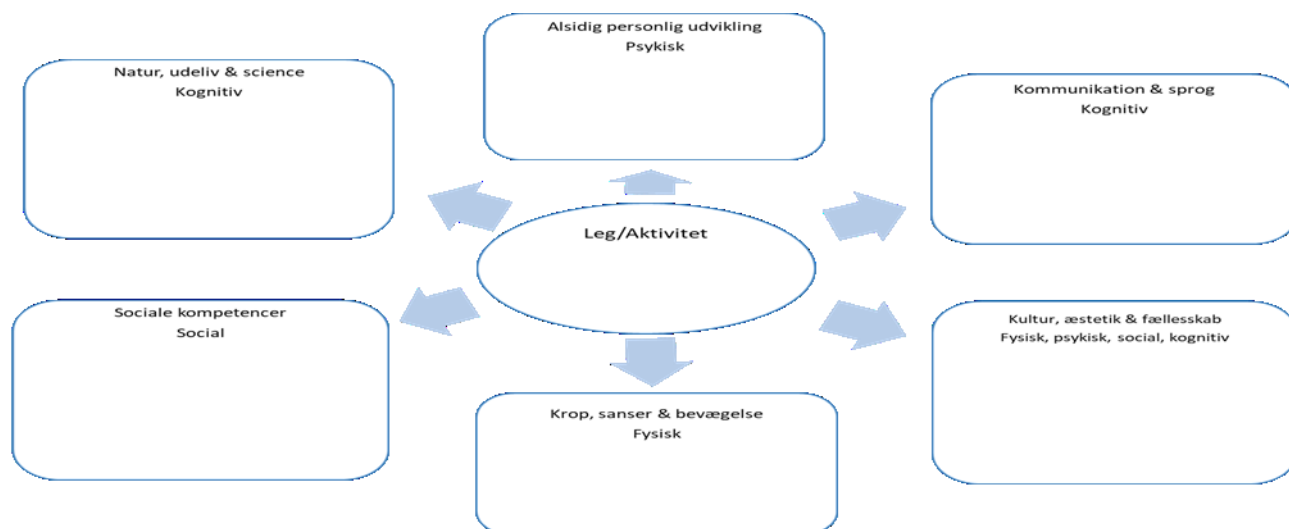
Alsidig personlig udvikling
Psykisk

Natur, udeliv & science
Kognitiv

Kommunikation & sprog
Kognitiv

Leg/Aktivitet

Sociale kompetencer
Social

Kultur, æstetik & fællesskab
Fysisk, psykisk, social, kognitiv

Krop, sanser & bevægelse
Fysisk